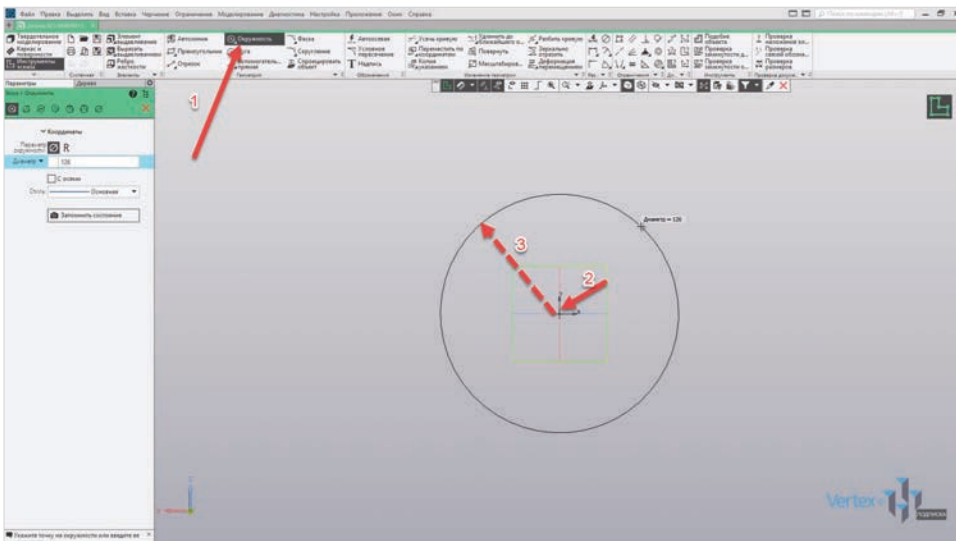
Файл Правка Выделить Вид Вставка Черчение Ограничения Моделирование Диагностика Настройка Приложения Окно Справка

Твердотельное моделирование
Каркас и поверхности
Инструменты эскиза
Элемент выдавливания
Вырезать выдавливанием
Ребро жесткости
Автолиния
Прямоугольник
Отрезок
Окружность
Дуга
Вспомогательная прямая
Фаска
Скругление
Скопировать объект
Авторазмер
Условное пересечение
Надпись
Усечь кривую
Удлинить до ближайшего о...
Разбить кривую
Переместить по координатам
Повернуть
Копия указанием
Зеркально отразить
Масштабировать
Деформация перемещением
Подобие объекта
Проверка замкнутости
Проверка наложения ко...
Проверка связей обозна...
Проверка размеров

1

Параметры
Дерево
Эскиз: Окружность

Координаты
Параметр окружности
R
Диаметр
126
С осями
Стиль
Основная
Запомнить состояние

Диаметр = 126

2

3

Vertex
ПОДПИСКА

Укажите точку на окружности или введите ее